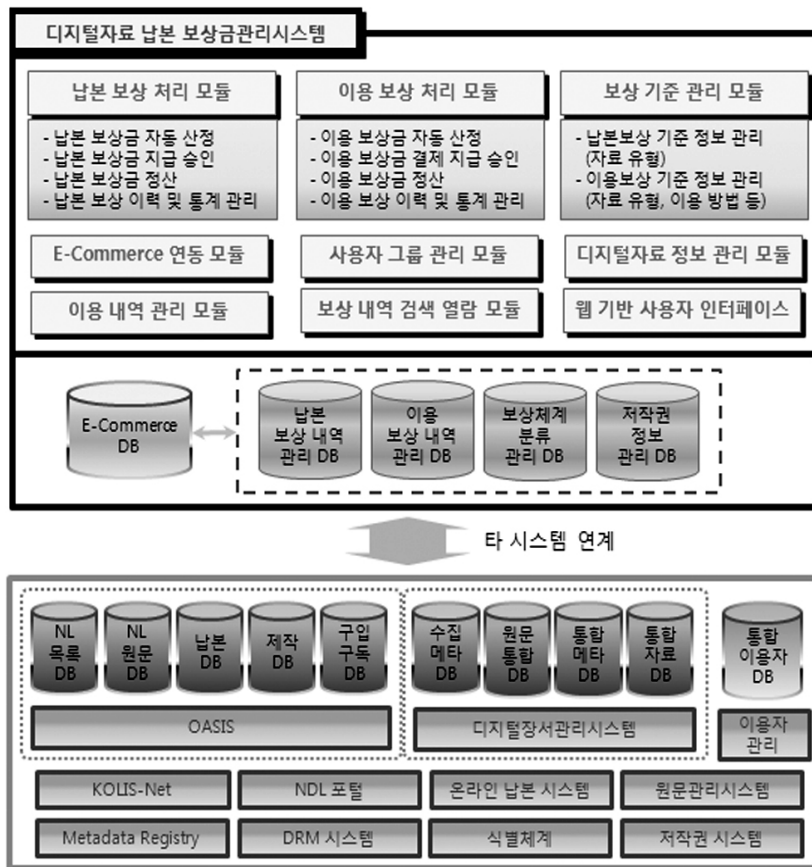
디지털자료 납본 보상금관리시스템

납본 보상 처리 모듈

- 납본 보상금 자동 산정
- 납본 보상금 지급 승인
- 납본 보상금 정산
- 납본 보상 이력 및 통계 관리

이용 보상 처리 모듈

- 이용 보상금 자동 산정
- 이용 보상금 결제 지급 승인
- 이용 보상금 정산
- 이용 보상 이력 및 통계 관리

보상 기준 관리 모듈

- 납본보상 기준 정보 관리 (자료 유형)
- 이용보상 기준 정보 관리 (자료 유형, 이용 방법 등)

E-Commerce 연동 모듈

사용자 그룹 관리 모듈

디지털자료 정보 관리 모듈

이용 내역 관리 모듈

보상 내역 검색 열람 모듈

웹 기반 사용자 인터페이스

E-Commerce DB

납본 보상 내역 관리 DB

이용 보상 내역 관리 DB

보상체계 분류 관리 DB

저작권 정보 관리 DB

타 시스템 연계

NL 목록 DB

NL 원문 DB

납본 DB

제작 DB

구입 구독 DB

수집 메타 DB

원문 통합 DB

통합 메타 DB

통합 자료 DB

통합 이용자 DB

OASIS

디지털장서관리시스템

이용자 관리

KOLIS-Net

NDL 포털

온라인 납본 시스템

원문관리시스템

Metadata Registry

DRM 시스템

식별체계

저작권 시스템